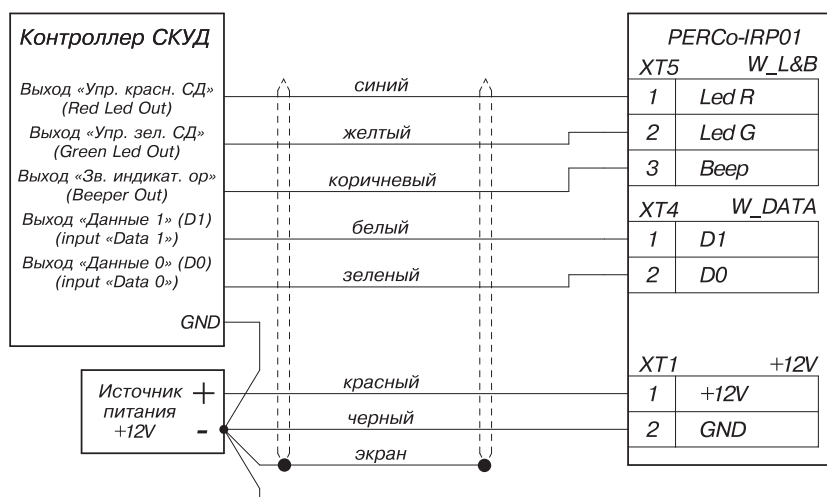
Контроллер СКУД

Выход «Упр. красн. СД» (Red Led Out)

Выход «Упр. зел. СД» (Green Led Out)

Выход «Зв. индикат. ор» (Beeper Out)

Выход «Данные 1» (D1) (input «Data 1»)

Выход «Данные 0» (D0) (input «Data 0»)

GND

Источник питания +12V

+

-

синий

желтый

коричневый

белый

зеленый

красный

черный

экран

PERCo-IRP01

| XT5 | W_L&B |
|---|---|
| 1 | Led R |
| 2 | Led G |
| 3 | Beep |

| XT4 | W_DATA |
|---|---|
| 1 | D1 |
| 2 | D0 |

| XT1 | +12V |
|---|---|
| 1 | +12V |
| 2 | GND |